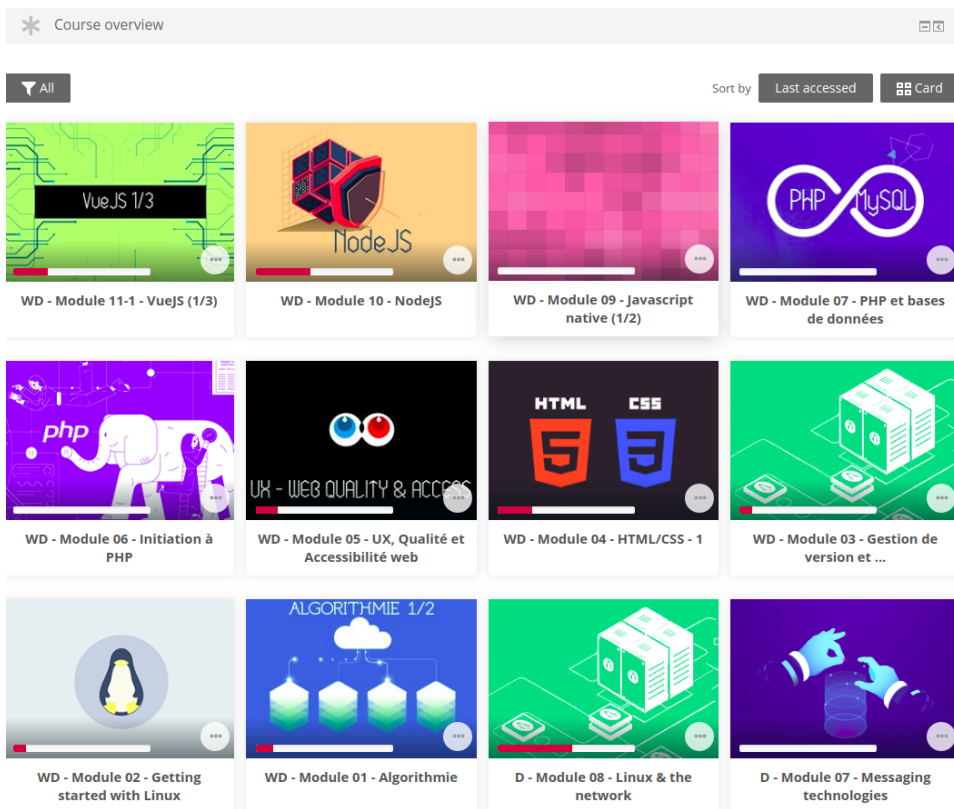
Course overview

All

Sort by Last accessed Card

VueJS 1/3

WD - Module 11-1 - VueJS (1/3)

NodeJS

WD - Module 10 - NodeJS

WD - Module 09 - Javascript native (1/2)

PHP MySQL

WD - Module 07 - PHP et bases de données

php

WD - Module 06 - Initiation à PHP

UX - WEB QUALITY & ACCESS

WD - Module 05 - UX, Qualité et Accessibilité web

HTML CSS

WD - Module 04 - HTML/CSS - 1

WD - Module 03 - Gestion de version et ...

WD - Module 02 - Getting started with Linux

ALGORITHMIE 1/2

WD - Module 01 - Algorithmie

D - Module 08 - Linux & the network

D - Module 07 - Messaging technologies